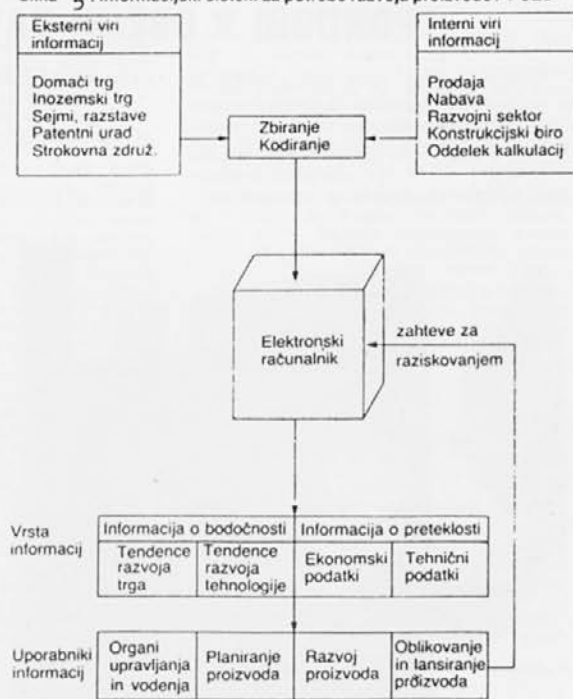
Slika 5: Informacijski sistem za potrebe razvoja proizvodov v podj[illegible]

Eksterni viri informacij

Domači trg
Inozemski trg
Sejmi, razstave
Patentni urad
Strokovna združ.

Interni viri informacij

Prodaja
Nabava
Razvojni sektor
Konstrukcijski biro
Oddelek kalkulacij

Zbiranje
Kodiranje

Elektronski računalnik

zahteve za raziskovanjem

Vrsta informacij

| Informacija o bodočnosti | | Informacija o preteklosti | |
|---|---|---|---|
| Tendence razvoja trga | Tendence razvoja tehnologije | Ekonomski podatki | Tehnični podatki |

Uporabniki informacij

| Organi upravljanja in vodenja | Planiranje proizvoda | Razvoj proizvoda | Oblikovanje in lansiranje proizvoda |
|---|---|---|---|